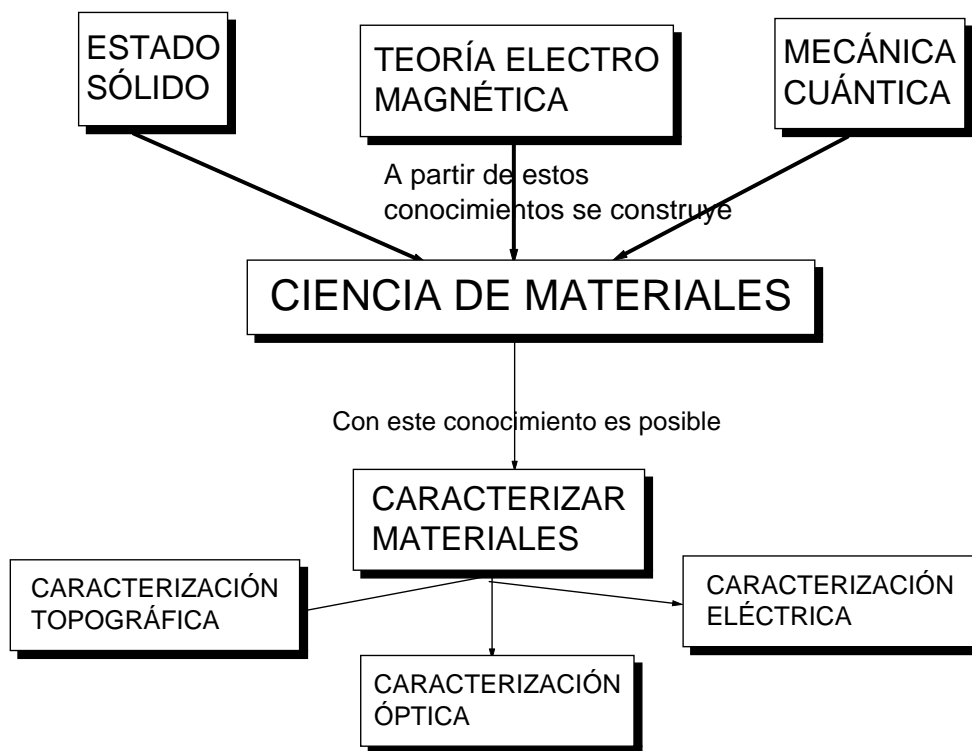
ESTADO SÓLIDO

TEORÍA ELECTRO MAGNÉTICA

MECÁNICA CUÁNTICA

A partir de estos conocimientos se construye

CIENCIA DE MATERIALES

Con este conocimiento es posible

CARACTERIZAR MATERIALES

CARACTERIZACIÓN TOPOGRÁFICA

CARACTERIZACIÓN ELÉCTRICA

CARACTERIZACIÓN ÓPTICA